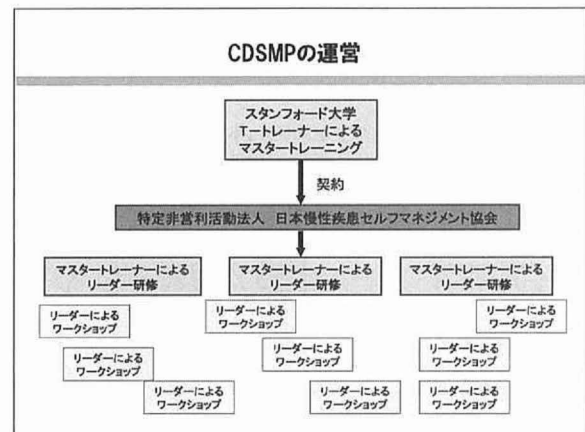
CDSMPの運営

スタンフォード大学
T-トレーナーによる
マスタートレーニング

契約

特定非営利活動法人 日本慢性疾患セルフマネジメント協会

マスタートレーナーによる
リーダー研修

リーダーによる
ワークショップ

リーダーによる
ワークショップ

リーダーによる
ワークショップ

マスタートレーナーによる
リーダー研修

リーダーによる
ワークショップ

リーダーによる
ワークショップ

リーダーによる
ワークショップ

マスタートレーナーによる
リーダー研修

リーダーによる
ワークショップ

リーダーによる
ワークショップ

リーダーによる
ワークショップ